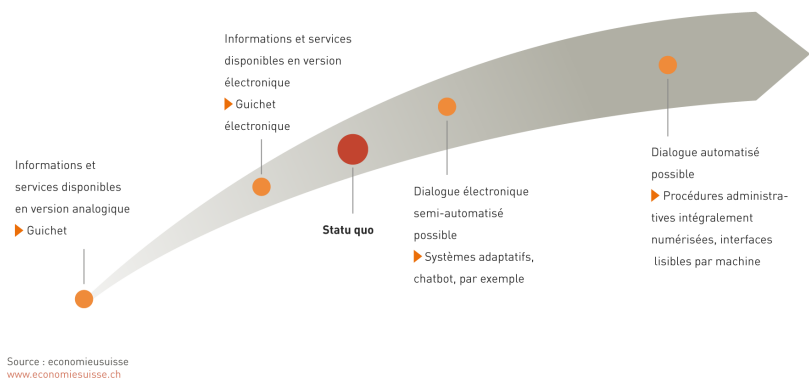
Informations et services disponibles en version analogique
▶ Guichet

Informations et services disponibles en version électronique
▶ Guichet électronique

Statu quo

Dialogue électronique semi-automatisé possible
▶ Systèmes adaptatifs, chatbot, par exemple

Dialogue automatisé possible
▶ Procédures administratives intégralement numérisées, interfaces lisibles par machine

Source : economiesuisse
www.economiesuisse.ch